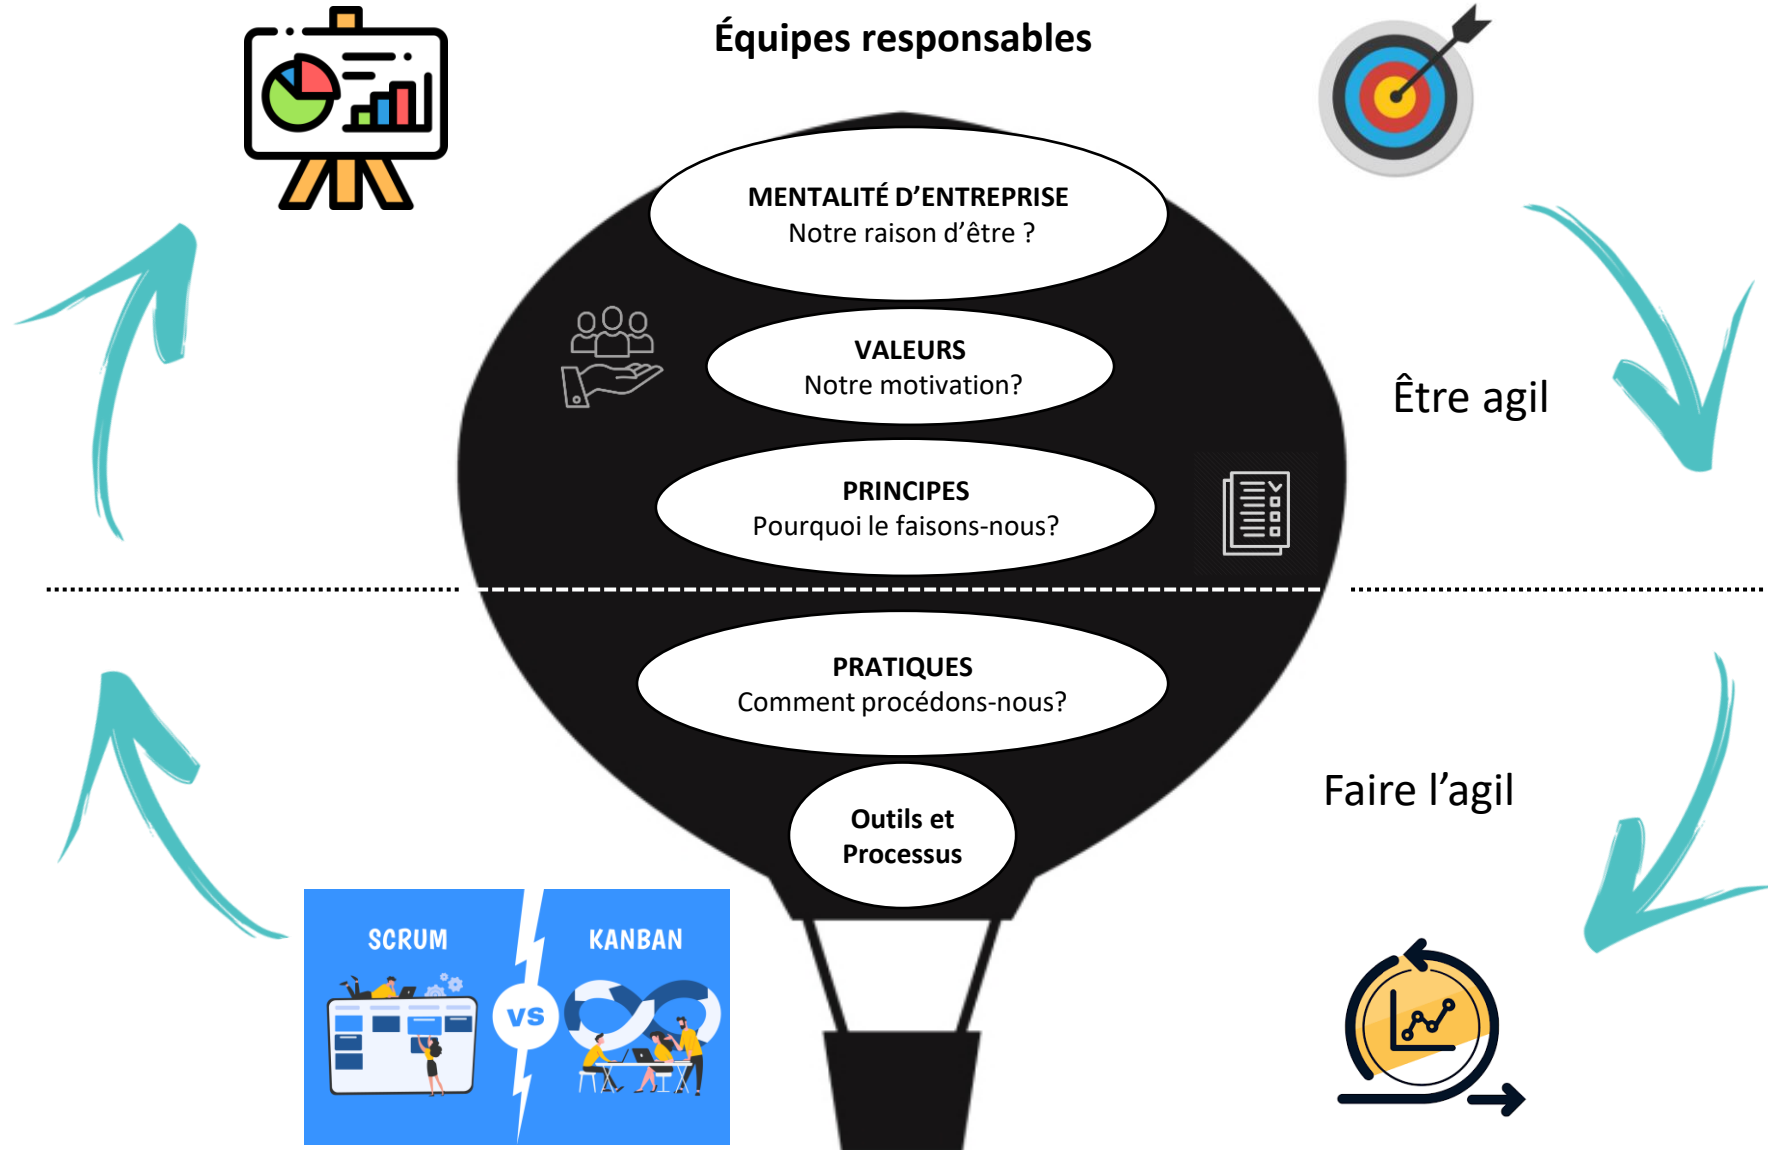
Équipes responsables

MENTALITÉ D'ENTREPRISE
Notre raison d'être ?

VALEURS
Notre motivation?

PRINCIPES
Pourquoi le faisons-nous?

Être agil

PRATIQUES
Comment procédons-nous?

Outils et Processus

Faire l'agil

SCRUM

VS

KANBAN